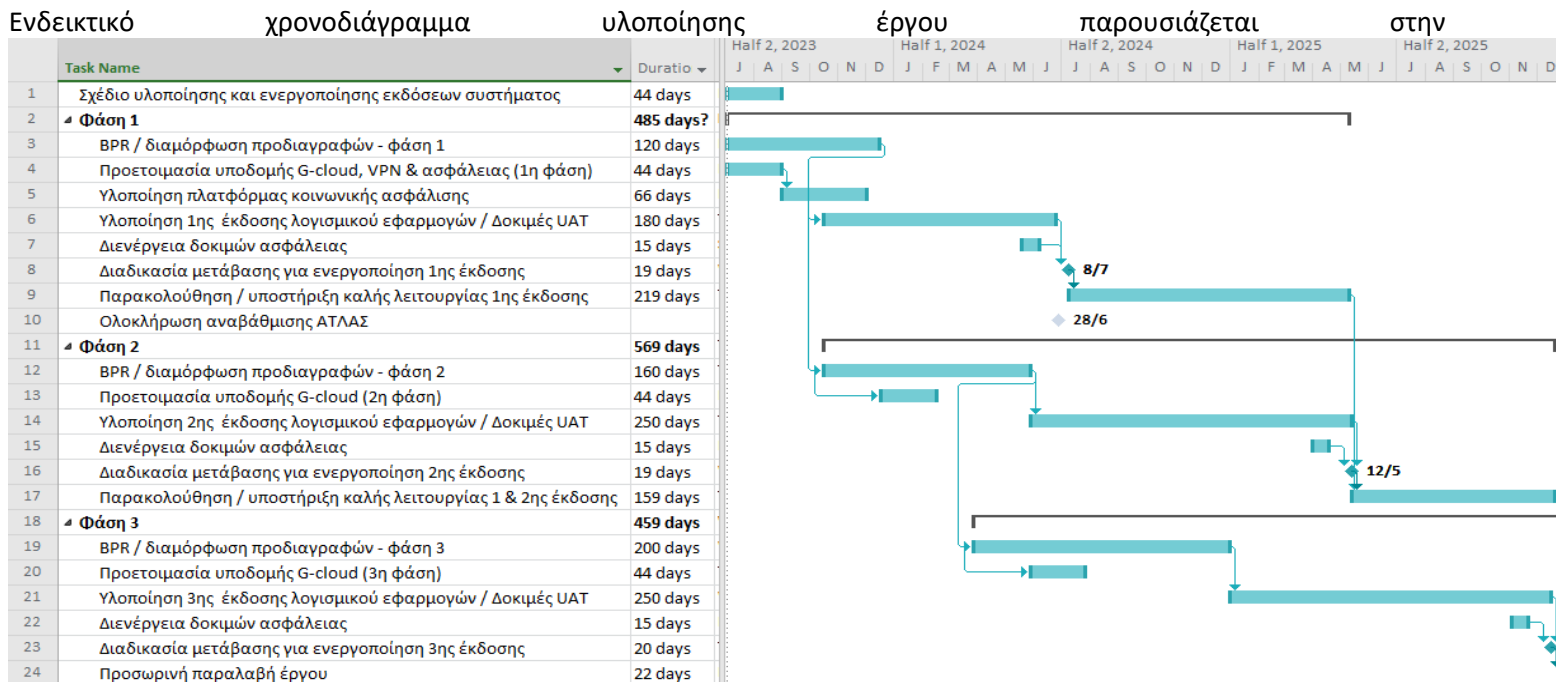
Ενδεικτικό χρονοδιάγραμμα υλοποίησης έργου παρουσιάζεται στην

| | Task Name | Duratio |
|---|---|---|
| 1 | Σχέδιο υλοποίησης και ενεργοποίησης εκδόσεων συστήματος | 44 days |
| 2 | Φάση 1 | 485 days? |
| 3 | BPR / διαμόρφωση προδιαγραφών - φάση 1 | 120 days |
| 4 | Προετοιμασία υποδομής G-cloud, VPN & ασφάλειας (1η φάση) | 44 days |
| 5 | Υλοποίηση πλατφόρμας κοινωνικής ασφάλισης | 66 days |
| 6 | Υλοποίηση 1ης έκδοσης λογισμικού εφαρμογών / Δοκιμές UAT | 180 days |
| 7 | Διενέργεια δοκιμών ασφάλειας | 15 days |
| 8 | Διαδικασία μετάβασης για ενεργοποίηση 1ης έκδοσης | 19 days |
| 9 | Παρακολούθηση / υποστήριξη καλής λειτουργίας 1ης έκδοσης | 219 days |
| 10 | Ολοκλήρωση αναβάθμισης ΑΤΛΑΣ | |
| 11 | Φάση 2 | 569 days |
| 12 | BPR / διαμόρφωση προδιαγραφών - φάση 2 | 160 days |
| 13 | Προετοιμασία υποδομής G-cloud (2η φάση) | 44 days |
| 14 | Υλοποίηση 2ης έκδοσης λογισμικού εφαρμογών / Δοκιμές UAT | 250 days |
| 15 | Διενέργεια δοκιμών ασφάλειας | 15 days |
| 16 | Διαδικασία μετάβασης για ενεργοποίηση 2ης έκδοσης | 19 days |
| 17 | Παρακολούθηση / υποστήριξη καλής λειτουργίας 1 & 2ης έκδοσης | 159 days |
| 18 | Φάση 3 | 459 days |
| 19 | BPR / διαμόρφωση προδιαγραφών - φάση 3 | 200 days |
| 20 | Προετοιμασία υποδομής G-cloud (3η φάση) | 44 days |
| 21 | Υλοποίηση 3ης έκδοσης λογισμικού εφαρμογών / Δοκιμές UAT | 250 days |
| 22 | Διενέργεια δοκιμών ασφάλειας | 15 days |
| 23 | Διαδικασία μετάβασης για ενεργοποίηση 3ης έκδοσης | 20 days |
| 24 | Προσωρινή παραλαβή έργου | 22 days |

Half 2, 2023 Half 1, 2024 Half 2, 2024 Half 1, 2025 Half 2, 2025
J A S O N D J F M A M J J A S O N D J F M A M J J A S O N D

8/7
28/6
12/5